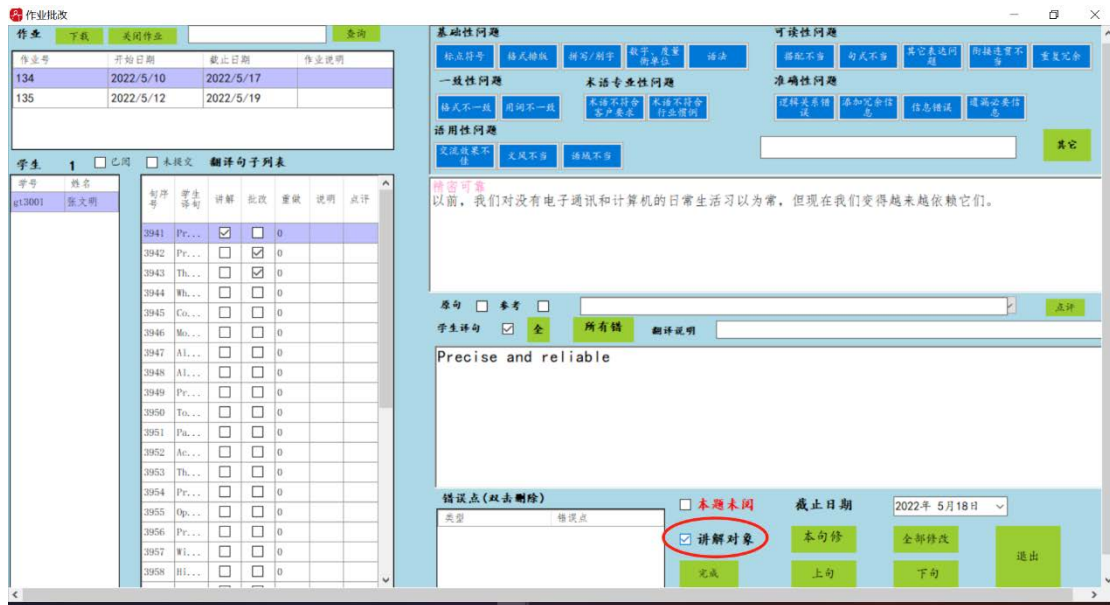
作业批改

作业 下载 关闭作业 查询

| 作业号 | 开始日期 | 截止日期 | 作业说明 |
|---|---|---|---|
| 134 | 2022/5/10 | 2022/5/17 | |
| 135 | 2022/5/12 | 2022/5/19 | |

学生 1 已阅 未提交 翻译句子列表

| 学号 | 姓名 |
|---|---|
| gt3001 | 张文明 |

| 句序号 | 学生译句 | 讲解 | 批改 | 重做 | 说明 | 点评 |
|---|---|---|---|---|---|---|
| 3941 | Pr... | ☑ | ☐ | 0 | | |
| 3942 | Pr... | ☐ | ☑ | 0 | | |
| 3943 | Th... | ☐ | ☑ | 0 | | |
| 3944 | Wh... | ☐ | ☐ | 0 | | |
| 3945 | Co... | ☐ | ☐ | 0 | | |
| 3946 | Mo... | ☐ | ☐ | 0 | | |
| 3947 | Al... | ☐ | ☐ | 0 | | |
| 3948 | Al... | ☐ | ☐ | 0 | | |
| 3949 | Pr... | ☐ | ☐ | 0 | | |
| 3950 | To... | ☐ | ☐ | 0 | | |
| 3951 | Pa... | ☐ | ☐ | 0 | | |
| 3952 | Ac... | ☐ | ☐ | 0 | | |
| 3953 | Th... | ☐ | ☐ | 0 | | |
| 3954 | Pr... | ☐ | ☐ | 0 | | |
| 3955 | Op... | ☐ | ☐ | 0 | | |
| 3956 | Pr... | ☐ | ☐ | 0 | | |
| 3957 | Wi... | ☐ | ☐ | 0 | | |
| 3958 | Hi... | ☐ | ☐ | 0 | | |

基础性问题
标点符号 格式排版 拼写/别字 数字、度量衡单位 语法

可读性问题
搭配不当 句式不当 其它表达问题 衔接连贯不当 重复冗余

一致性问题
格式不一致 用词不一致

术语专业性问题
术语不符合客户要求 术语不符合行业惯例

准确性问题
逻辑关系错误 添加冗余信息 信息错误 遗漏必要信息

适用性问题
交流效果不佳 文风不当 语域不当

其它

精密可靠
以前，我们对没有电子通讯和计算机的日常生活习以为常，但现在我们变得越来越依赖它们。

原句 ☐ 参考 ☐ 点评
学生译句 ☑ 全 所有错 翻译说明

Precise and reliable

错误点（双击删除）
类型 错误点

☐ 本题未阅 截止日期 2022年 5月18日
☑ 讲解对象 本句修 全部修改 退出
完成 上句 下句